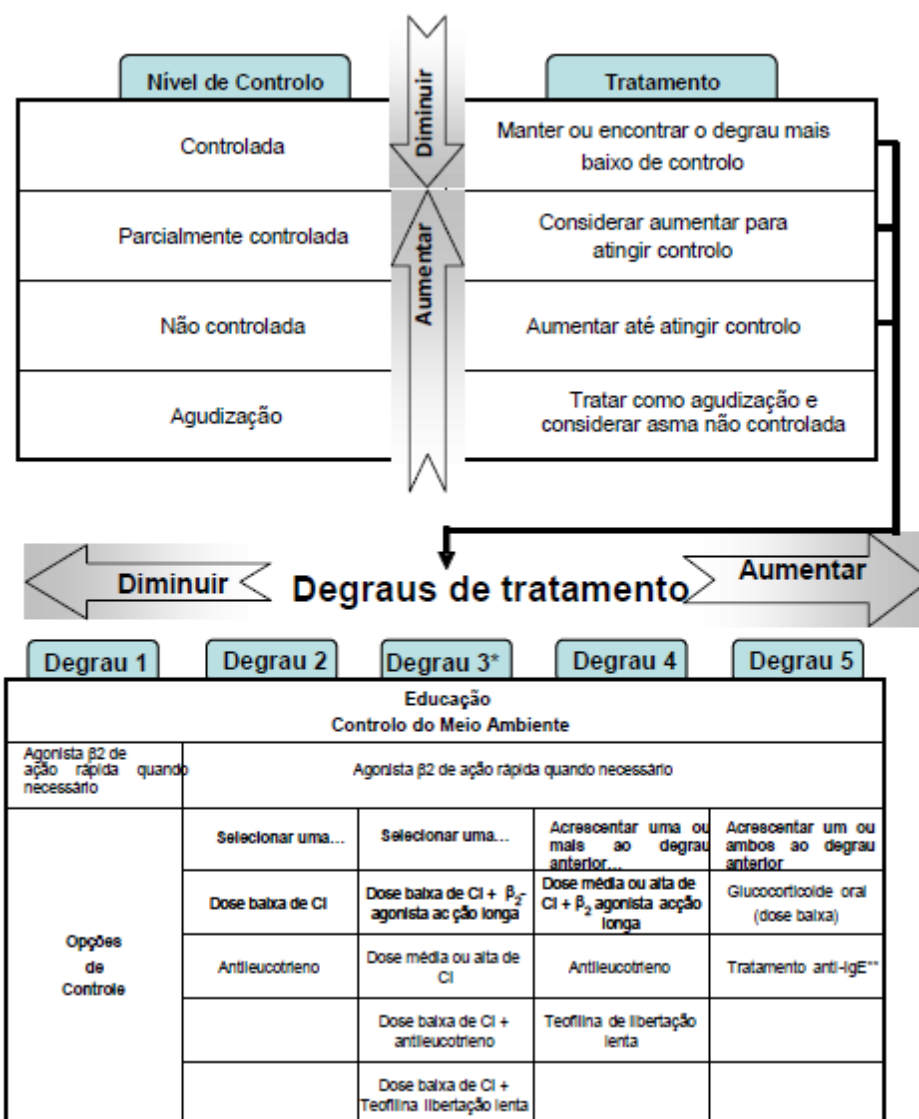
Diminuir

| Nível de Controlo | Tratamento |
|---|---|
| Controlada | Manter ou encontrar o degrau mais baixo de controlo |
| Parcialmente controlada | Considerar aumentar para atingir controlo |
| Não controlada | Aumentar até atingir controlo |
| Agudização | Tratar como agudização e considerar asma não controlada |

Aumentar

Diminuir Degraus de tratamento Aumentar

| Degrau 1 | Degrau 2 | Degrau 3* | Degrau 4 | Degrau 5 |
|---|---|---|---|---|
| Educação Controlo do Meio Ambiente | | | | |
| Agonista β2 de ação rápida quando necessário | Agonista β2 de ação rápida quando necessário | | | |
| Opções de Controle | Selecionar uma... | Selecionar uma... | Acrescentar uma ou mais ao degrau anterior... | Acrescentar um ou ambos ao degrau anterior |
| | Dose baixa de CI | Dose baixa de CI + $\beta_2$-agonista ac ção longa | Dose média ou alta de CI + $\beta_2$ agonista acção longa | Glucocorticoide oral (dose baixa) |
| | Antileucotrieno | Dose média ou alta de CI | Antileucotrieno | Tratamento anti-IgE** |
| | | Dose baixa de CI + antileucotrieno | Teofilina de libertação lenta | |
| | | Dose baixa de CI + Teofilina libertação lenta | | |